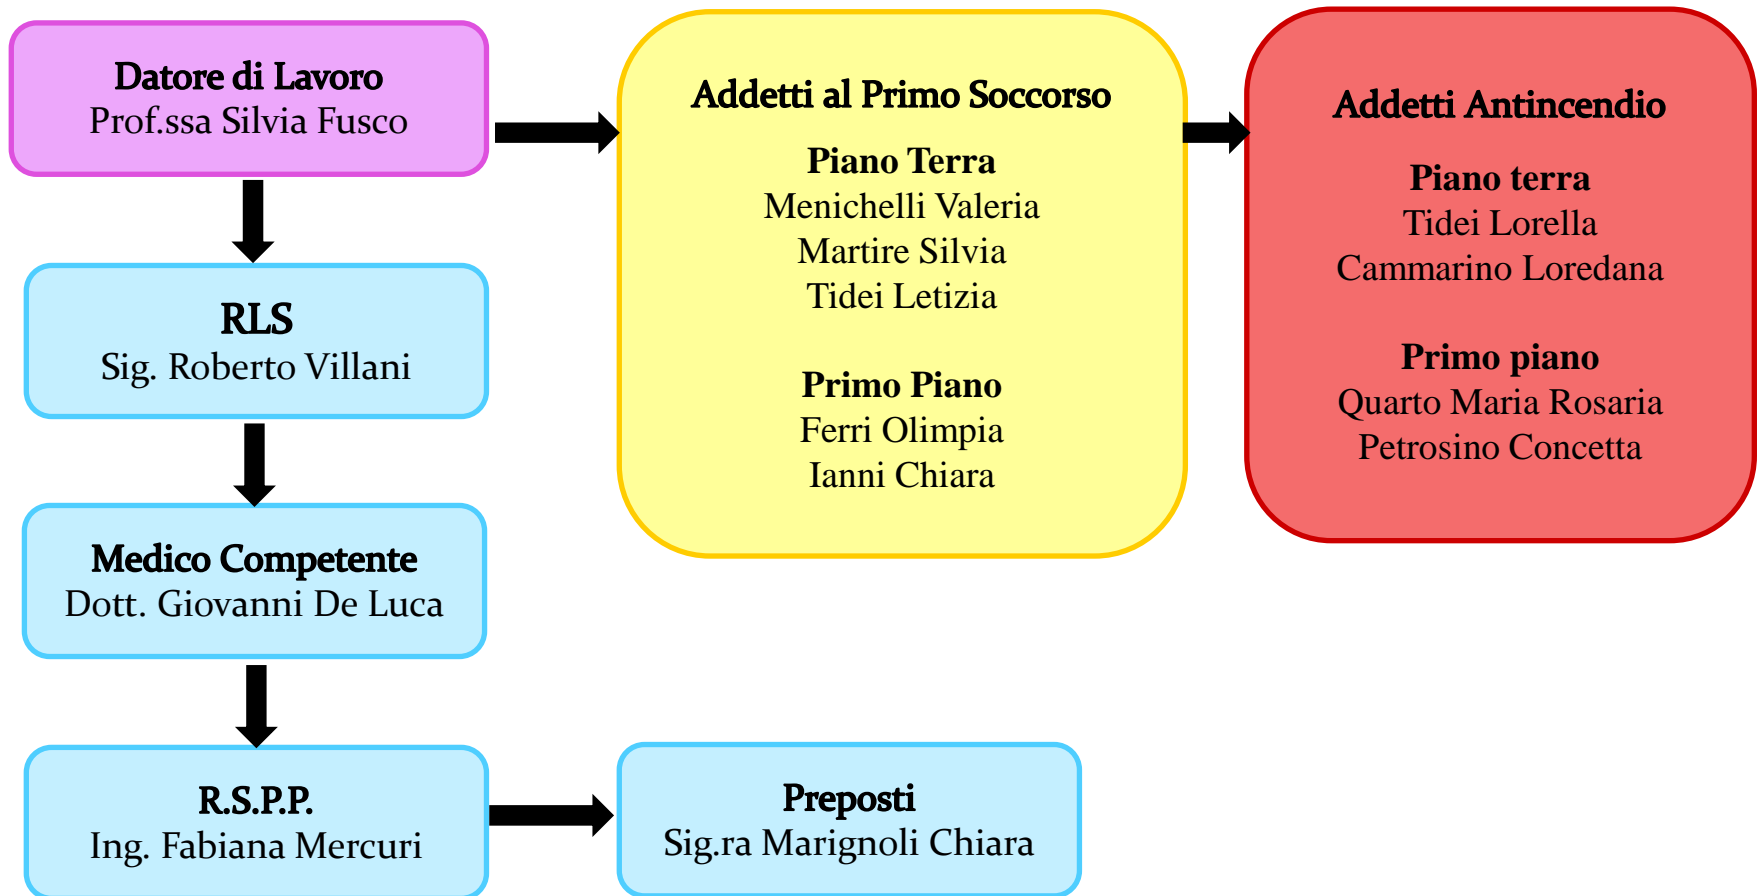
Datore di Lavoro
Prof.ssa Silvia Fusco

Addetti al Primo Soccorso

Piano Terra
Menichelli Valeria
Martire Silvia
Tidei Letizia

Primo Piano
Ferri Olimpia
Ianni Chiara

Addetti Antincendio

Piano terra
Tidei Lorella
Cammarino Loredana

Primo piano
Quarto Maria Rosaria
Petrosino Concetta

RLS
Sig. Roberto Villani

Medico Competente
Dott. Giovanni De Luca

R.S.P.P.
Ing. Fabiana Mercuri

Preposti
Sig.ra Marignoli Chiara